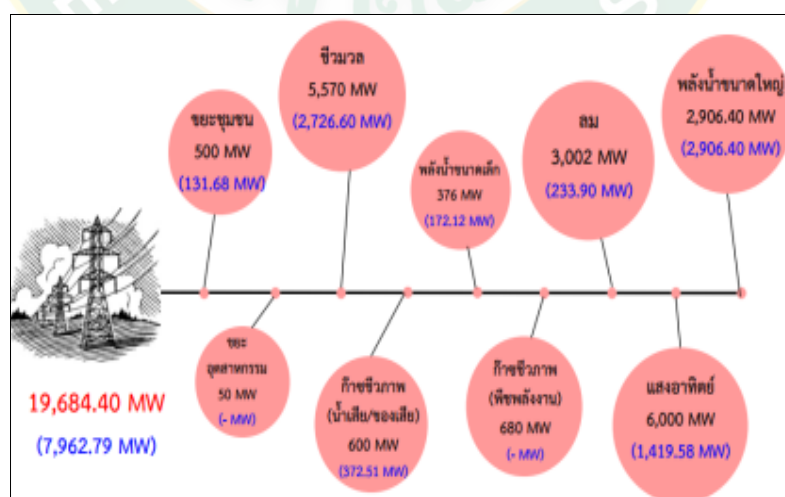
ขยะชุมชน
500 MW
(131.68 MW)

ชีวมวล
5,570 MW
(2,726.60 MW)

พลังน้ำขนาดเล็ก
376 MW
(172.12 MW)

ลม
3,002 MW
(233.90 MW)

พลังน้ำขนาดใหญ่
2,906.40 MW
(2,906.40 MW)

ขยะ
อุตสาหกรรม
50 MW
(- MW)

ก๊าซชีวภาพ
(น้ำเสีย/ของเสีย)
600 MW
(372.51 MW)

ก๊าซชีวภาพ
(พืชพลังงาน)
680 MW
(- MW)

แสงอาทิตย์
6,000 MW
(1,419.58 MW)

19,684.40 MW
(7,962.79 MW)